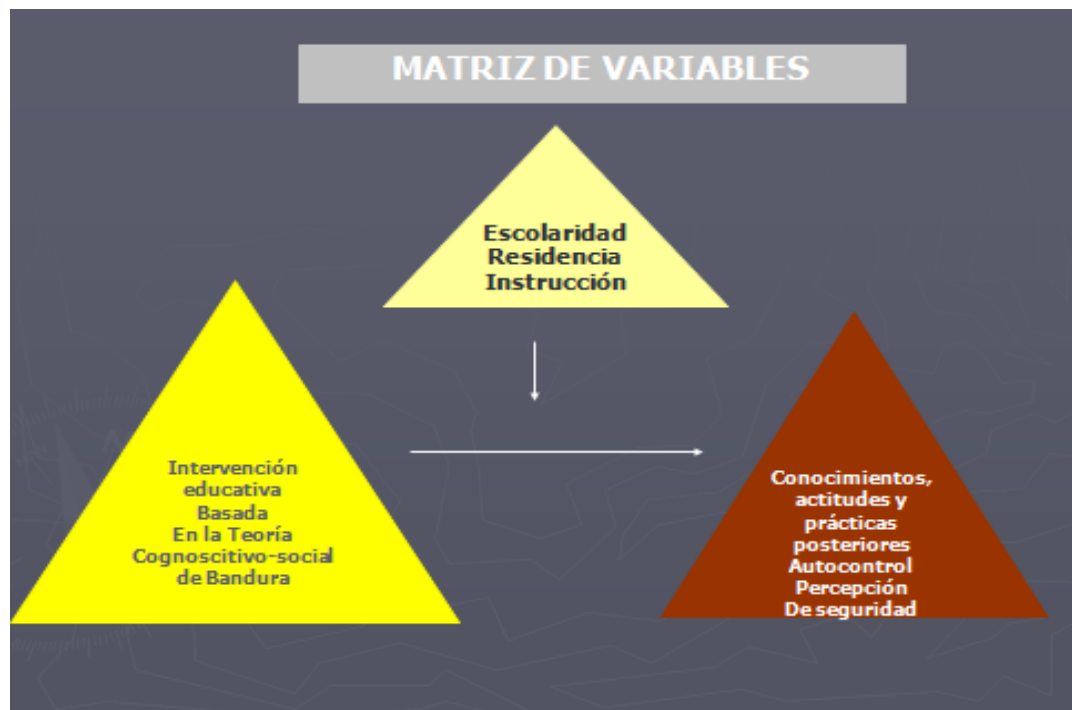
MATRIZ DE VARIABLES

Escolaridad
Residencia
Instrucción

Intervención
educativa
Basada
En la Teoría
Cognoscitivo-social
de Bandura

Conocimientos,
actitudes y
prácticas
posteriores
Autocontrol
Percepción
De seguridad